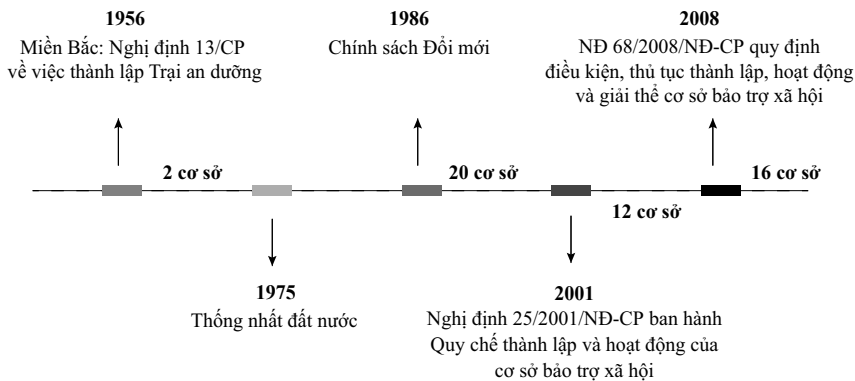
1956
Miền Bắc: Nghị định 13/CP về việc thành lập Trại an dưỡng

1986
Chính sách Đổi mới

2008
NĐ 68/2008/NĐ-CP quy định điều kiện, thủ tục thành lập, hoạt động và giải thể cơ sở bảo trợ xã hội

2 cơ sở

20 cơ sở

16 cơ sở

12 cơ sở

1975
Thống nhất đất nước

2001
Nghị định 25/2001/NĐ-CP ban hành Quy chế thành lập và hoạt động của cơ sở bảo trợ xã hội